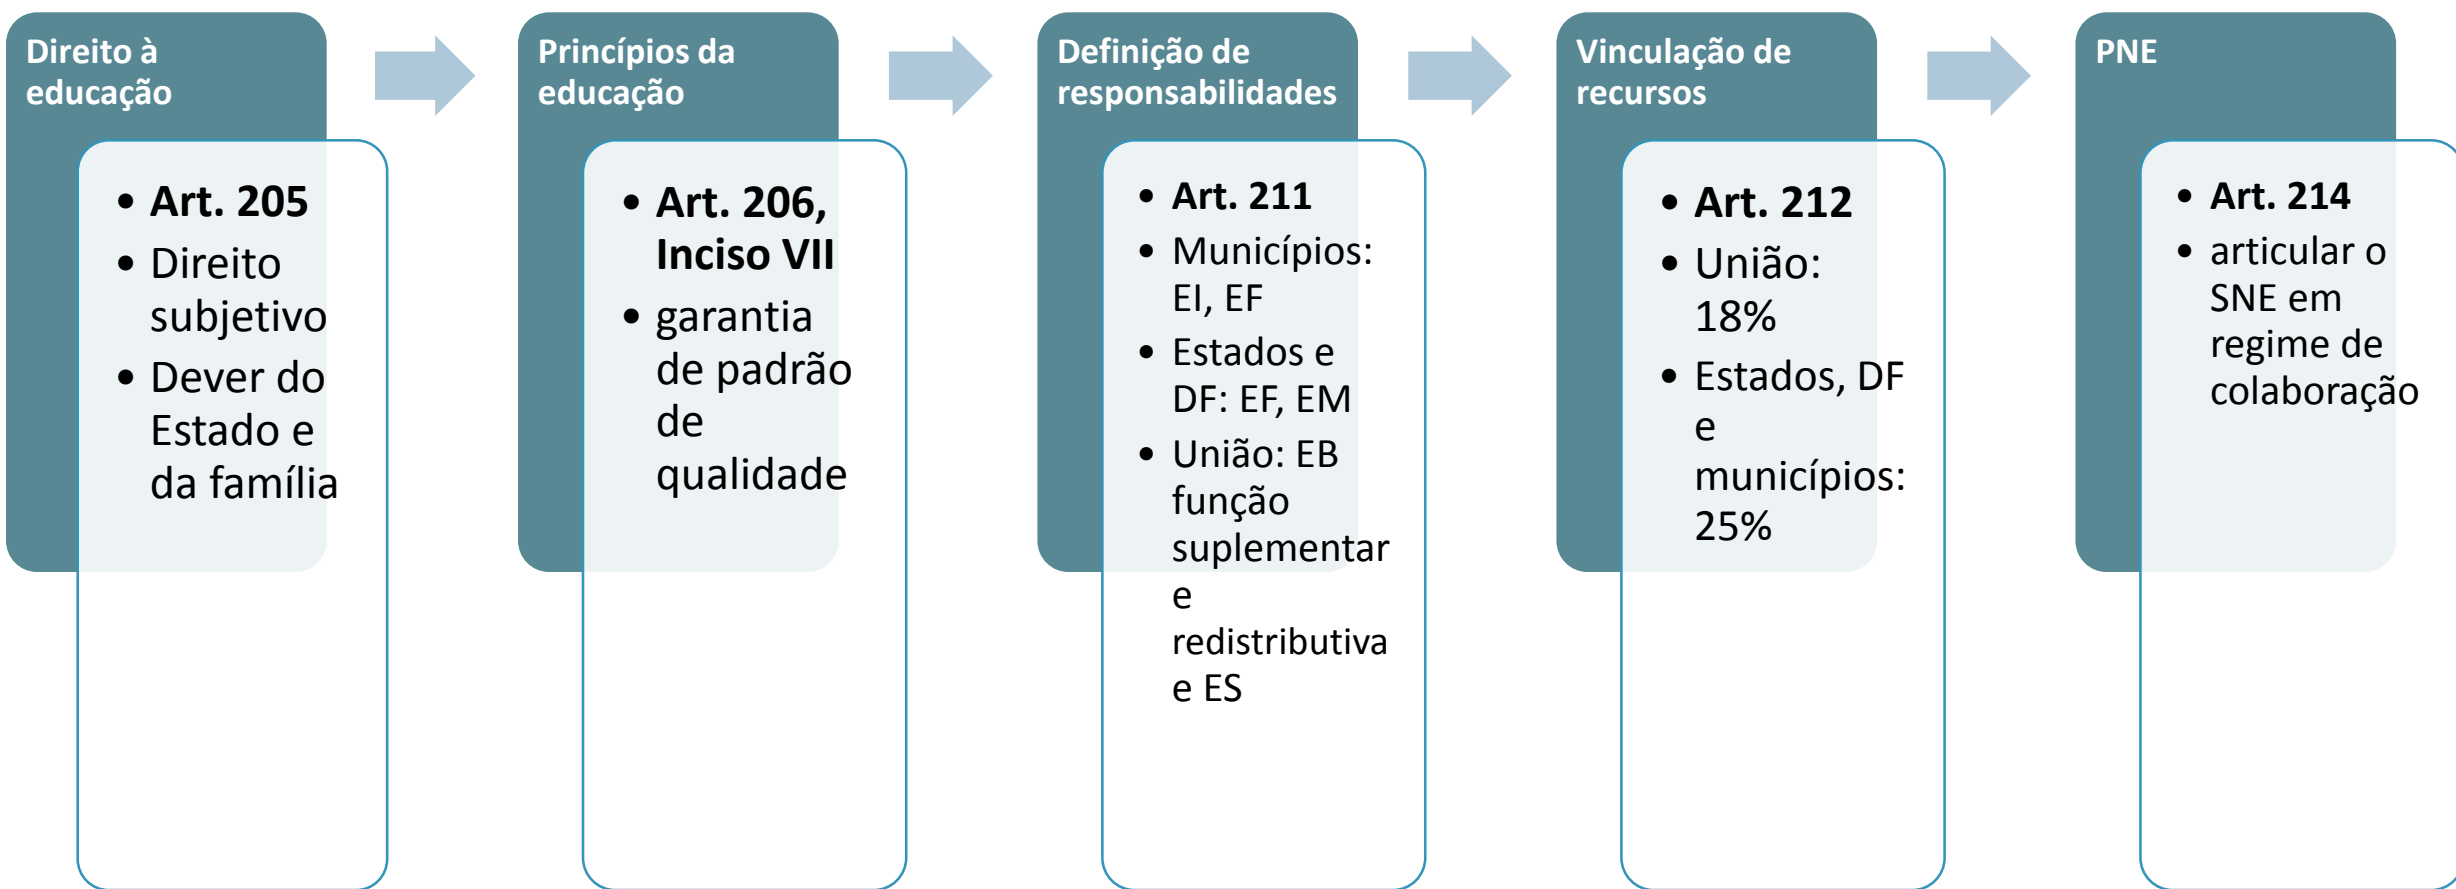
Direito à educação

- Art. 205
- Direito subjetivo
- Dever do Estado e da família

Princípios da educação

- Art. 206, Inciso VII
- garantia de padrão de qualidade

Definição de responsabilidades

- Art. 211
- Municípios: EI, EF
- Estados e DF: EF, EM
- União: EB função suplementar e redistributiva e ES

Vinculação de recursos

- Art. 212
- União: 18%
- Estados, DF e municípios: 25%

PNE

- Art. 214
- articular o SNE em regime de colaboração